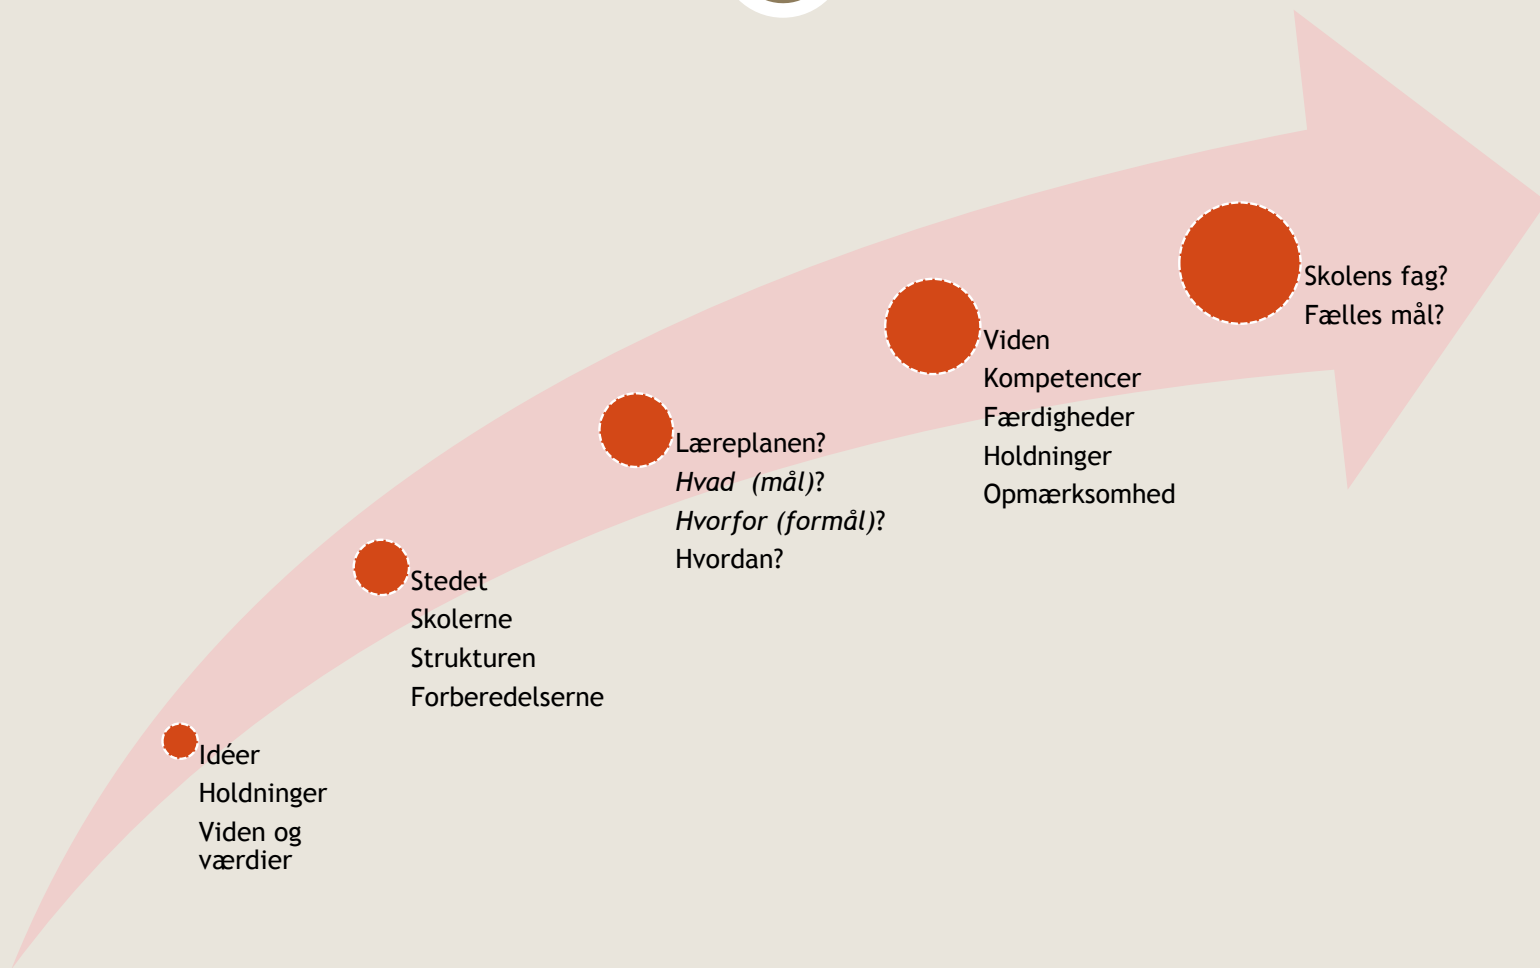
Idéer
Holdninger
Viden og værdier

Stedet
Skolerne
Strukturen
Forberedelserne

Læreplanen?
*Hvad (mål)*?
*Hvorfor (formål)*?
Hvordan?

Viden
Kompetencer
Færdigheder
Holdninger
Opmærksomhed

Skolens fag?
Fælles mål?